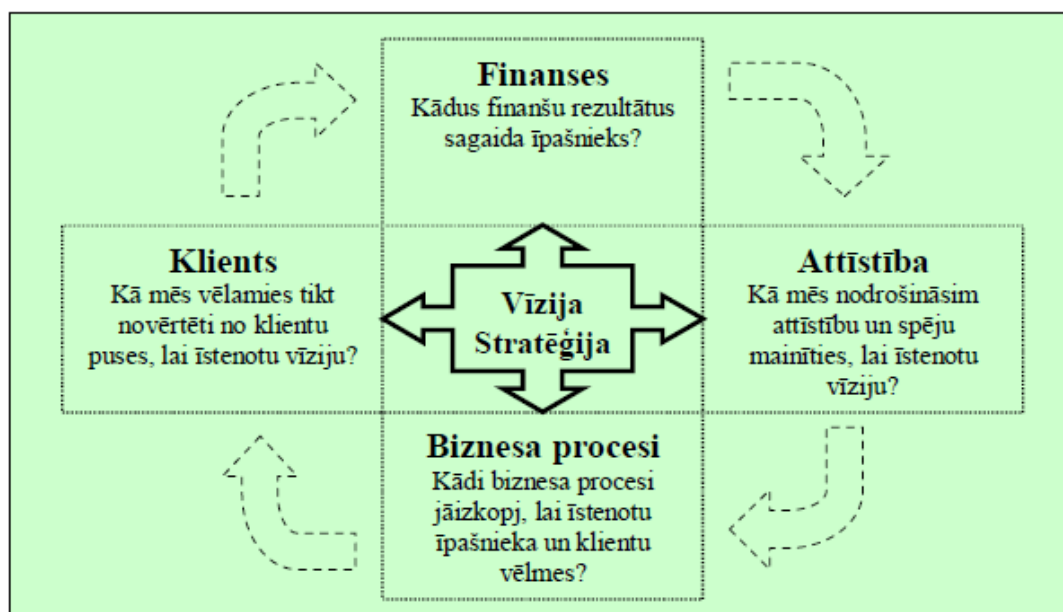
Finanses
Kādus finanšu rezultātus sagaida īpašnieks?

Klients
Kā mēs vēlamies tikt novērtēti no klientu puses, lai īstenotu vīziju?

Vīzija
Stratēģija

Attīstība
Kā mēs nodrošināsim attīstību un spēju mainīties, lai īstenotu vīziju?

Biznesa procesi
Kādi biznesa procesi jāizkopj, lai īstenotu īpašnieka un klientu vēlmes?